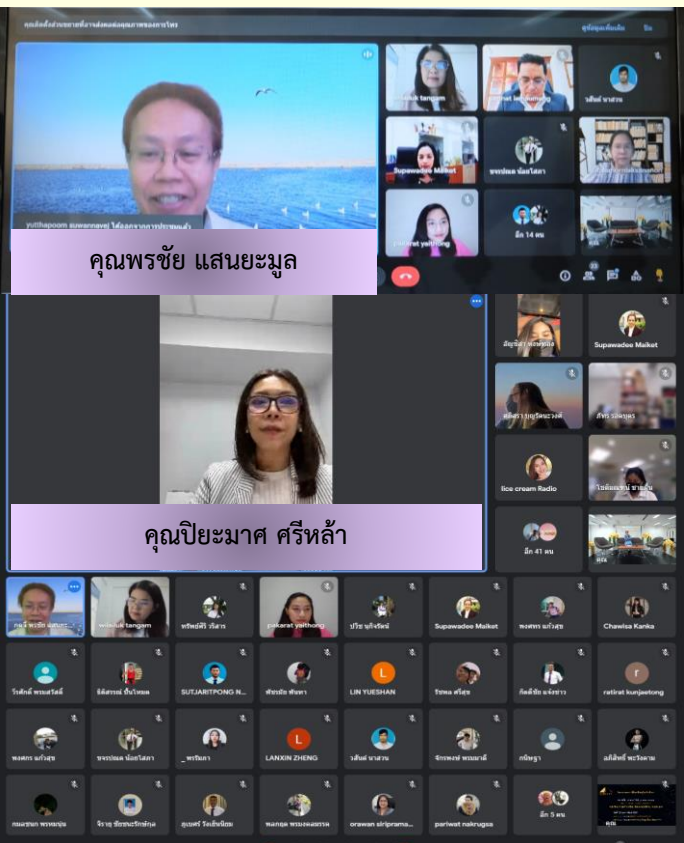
คุณพรชัย แสนยะมูล

yutthapoom suwannavej

wilaiuk tangam

Supawadee Maiket

จรรยพร น้อยโสภา

วสันต์ นาสวน

pakarat yaithong

อีก 14 คน

คุณปิยะมาศ ศรีหล้า

Supawadee Maiket

lice cream Radio

อีก 41 คน

wilailuk tangam

pakarat yaithong

Supawadee Maiket

Chawisa Kanka

SUTJARITPONG N...

LIN YUESHAN

ratirat kunjaetong

LANXIN ZHENG

วสันต์ นาสวน

orawan siriprama...

pariwat nakrugsa

อีก 5 คน